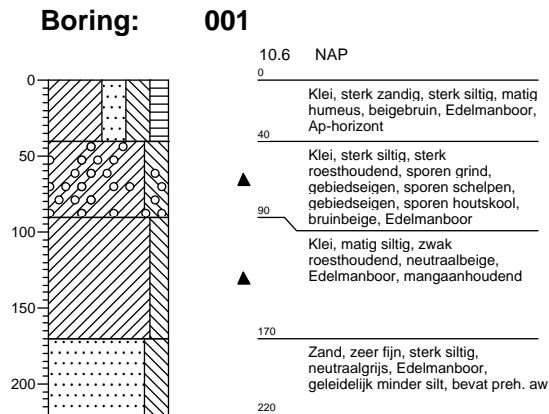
Boring: 001

10.6 NAP

0

Klei, sterk zandig, sterk siltig, matig humeus, beigebruin, Edelmanboor, Ap-horizont

40

Klei, sterk siltig, sterk roesthoudend, sporen grind, gebiedseigen, sporen schelpen, gebiedseigen, sporen houtskool, bruinbeige, Edelmanboor

90

Klei, matig siltig, zwak roesthoudend, neutraalbeige, Edelmanboor, mangaanhoudend

170

Zand, zeer fijn, sterk siltig, neutraalgrijs, Edelmanboor, geleidelijk minder silt, bevat preh. aw

220

0
50
100
150
200